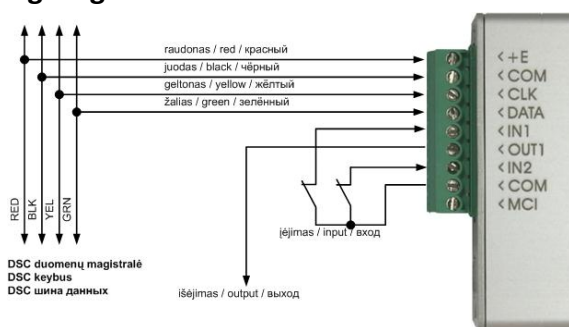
raudonas / red / красный
juodas / black / чёрный
geltonas / yellow / жёлтый
žalias / green / зелёный

RED
BLK
YEL
GRN

<+E
<COM
<CLK
<DATA
<IN1
<OUT1
<IN2
<COM
<MCI

įėjimas / input / вход

DSC duomenų magistralė
DSC keybus
DSC шина данных

išėjimas / output / выход